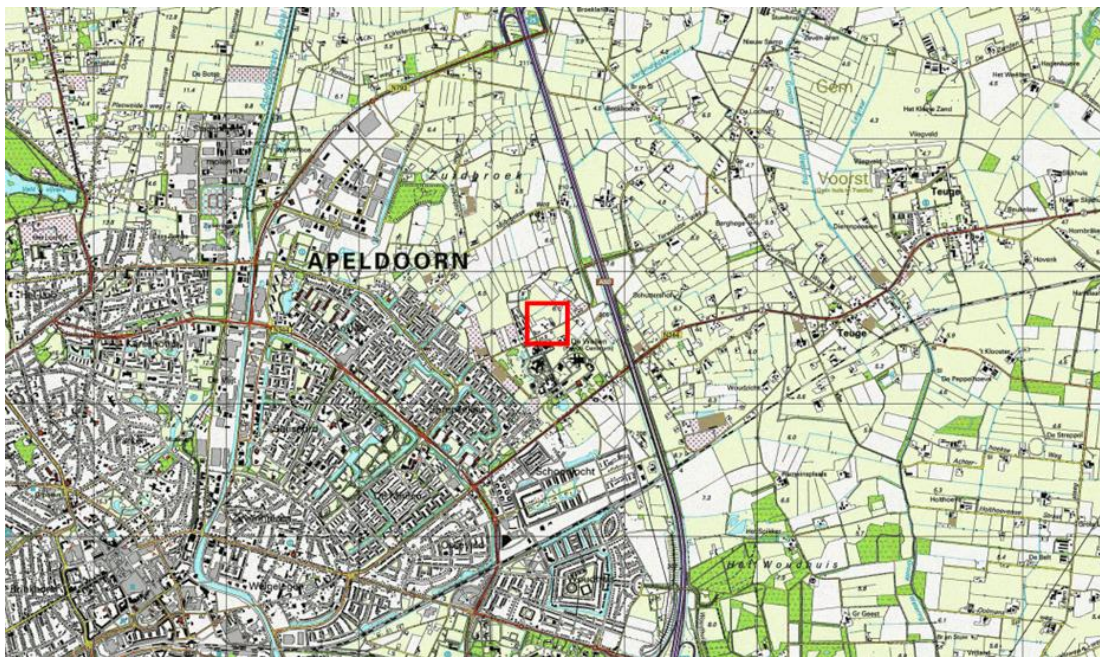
APELDOORN

Zuidbroek

Voorst

Gem

Teuge

Het Woudhuis

Schoolwocht

Het Kleine Zand

Vliegveld

Teuge

Woudrichem

De Bolte

Nieuw Spoor

Broekland

Schuttenshoek

De Peppelhoeve

Klooster

Hovenk

Hoithorst

Gr Geest

De Baan

De Strapel